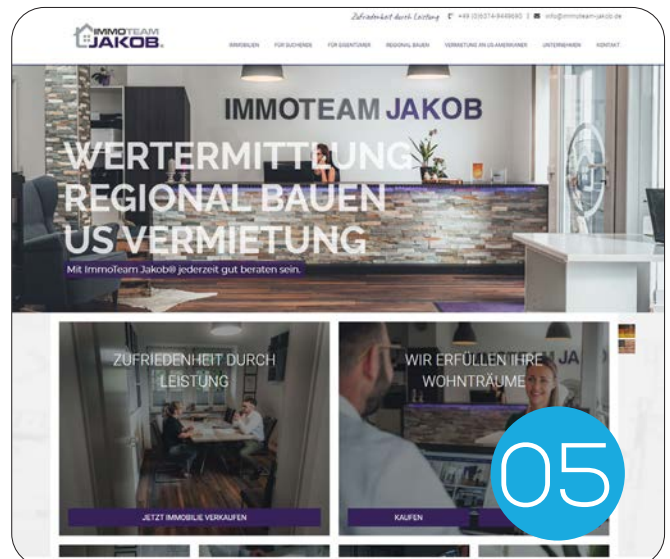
IMMOTEAM JAKOB

Zufriedenheit durch Leistung +49 (0)6374-9449680 | info@immoteam-jakob.de

IMMOBILIEN FÜR SUCHENDE FÜR EIGENTÜMER REGIONAL BAUEN VERMIETUNG AN US-AMERIKANER UNTERNEHMEN KONTAKT

IMMOTEAM JAKOB

WERTERMITTLUNG
REGIONAL BAUEN
US VERMIETUNG

Mit ImmoTeam Jakob® jederzeit gut beraten sein.

ZUFRIEDENHEIT DURCH LEISTUNG

JETZT IMMOBILIE VERKAUFEN

WIR ERFÜLLEN IHRE WOHNTRÄUME

KAUFEN

05